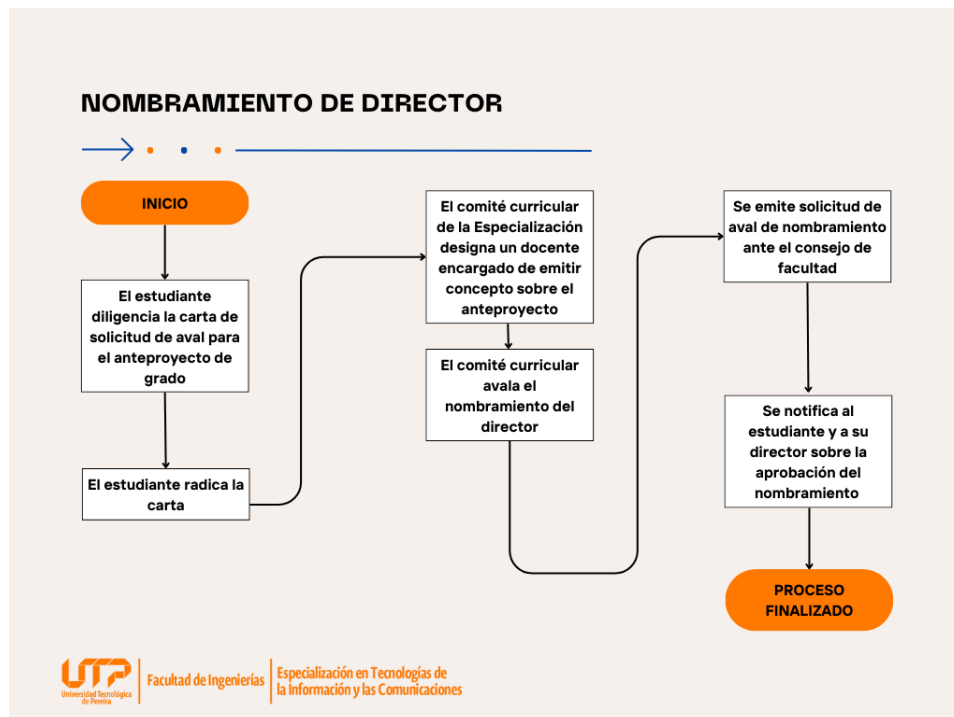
NOMBRAMIENTO DE DIRECTOR

INICIO

El estudiante diligencia la carta de solicitud de aval para el anteproyecto de grado

El estudiante radica la carta

El comité curricular de la Especialización designa un docente encargado de emitir concepto sobre el anteproyecto

El comité curricular avala el nombramiento del director

Se emite solicitud de aval de nombramiento ante el consejo de facultad

Se notifica al estudiante y a su director sobre la aprobación del nombramiento

PROCESO FINALIZADO

UTP Universidad Tecnológica de Pereira | Facultad de Ingenierías | Especialización en Tecnologías de la Información y las Comunicaciones